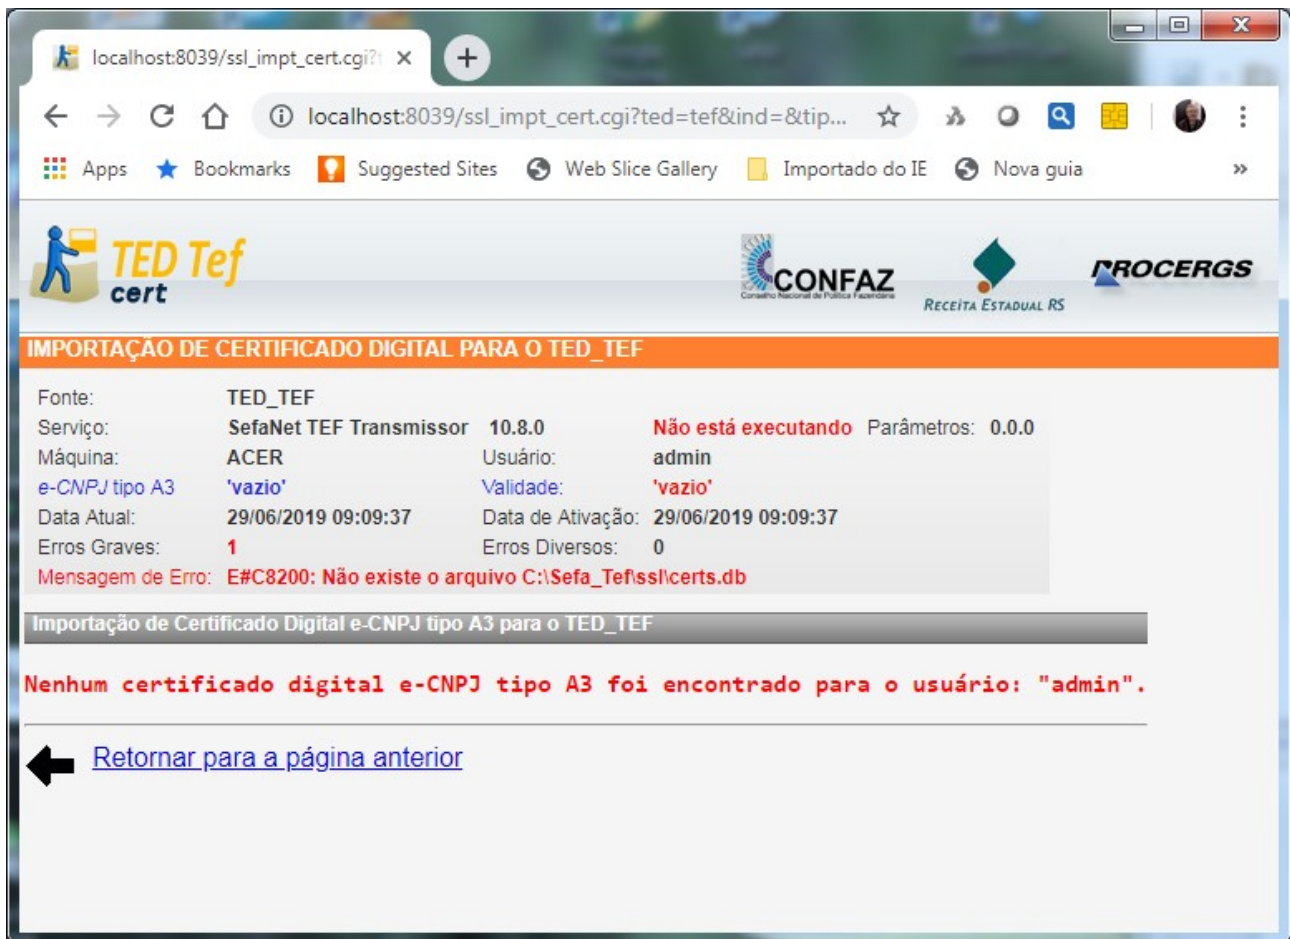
localhost:8039/ssl_impt_cert.cgi?t ×

localhost:8039/ssl_impt_cert.cgi?ted=tef&ind=&tip...

Apps Bookmarks Suggested Sites Web Slice Gallery Importado do IE Nova guia »

TED Tef cert

CONFAZ
Conselho Nacional de Política Fazendária

RECEITA ESTADUAL RS

PROCERGS

IMPORTAÇÃO DE CERTIFICADO DIGITAL PARA O TED_TEF

| Fonte: | TED_TEF | | | |
|---|---|---|---|---|
| Serviço: | SefaNet TEF Transmissor 10.8.0 | | Não está executando | Parâmetros: 0.0.0 |
| Máquina: | ACER | Usuário: | admin | |
| e-CNPJ tipo A3 | 'vazio' | Validade: | 'vazio' | |
| Data Atual: | 29/06/2019 09:09:37 | Data de Ativação: | 29/06/2019 09:09:37 | |
| Erros Graves: | 1 | Erros Diversos: | 0 | |
| Mensagem de Erro: | E#C8200: Não existe o arquivo C:\Sefa_Tef\ssl\certs.db | | | |

Importação de Certificado Digital e-CNPJ tipo A3 para o TED_TEF

Nenhum certificado digital e-CNPJ tipo A3 foi encontrado para o usuário: "admin".

Retornar para a página anterior